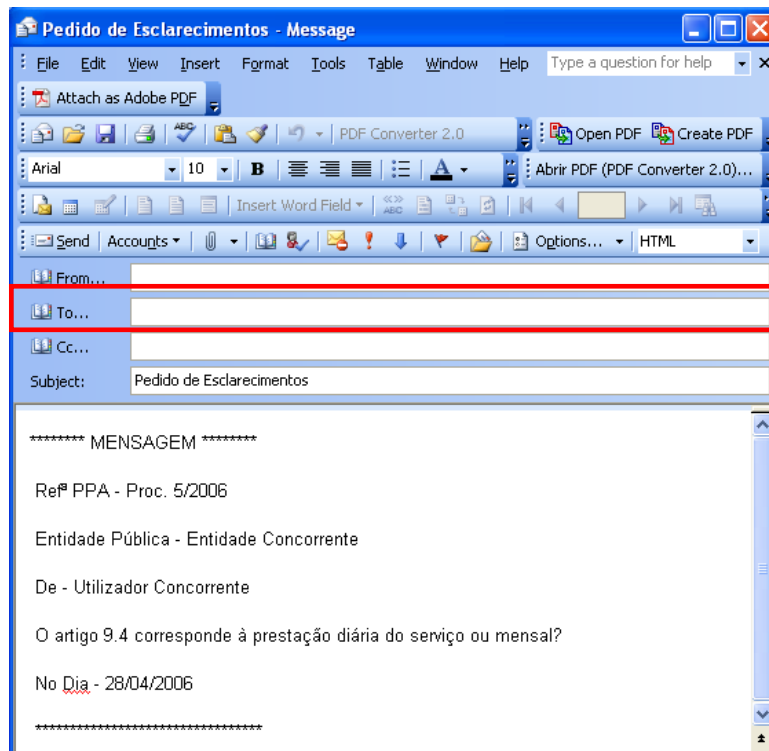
Pedido de Esclarecimentos - Message

File Edit View Insert Format Tools Table Window Help Type a question for help

Attach as Adobe PDF

PDF Converter 2.0 Open PDF Create PDF

Arial 10 B A Abrir PDF (PDF Converter 2.0)...

Insert Word Field

Send Accounts Options... HTML

From...

To...

Cc...

Subject: Pedido de Esclarecimentos

******** MENSAGEM ********

Refª PPA - Proc. 5/2006

Entidade Pública - Entidade Concorrente

De - Utilizador Concorrente

O artigo 9.4 corresponde à prestação diária do serviço ou mensal?

No Dia - 28/04/2006

**********************************